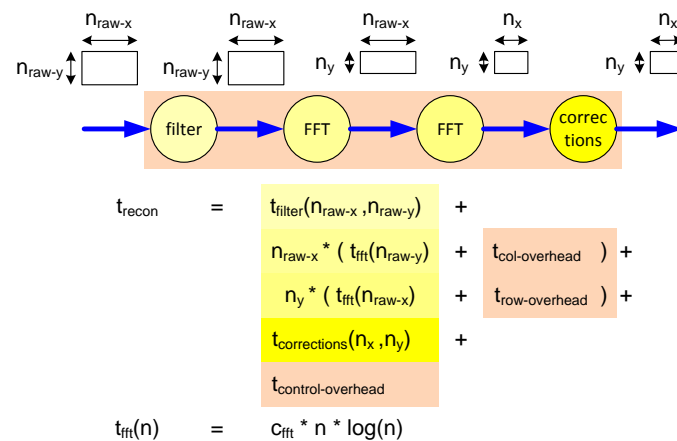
$n_{raw-x}$ $n_{raw-x}$ $n_{raw-x}$ $n_x$ $n_x$

$n_{raw-y}$ $n_{raw-y}$ $n_y$ $n_y$ $n_y$

filter FFT FFT correc tions

$t_{recon}$ = $t_{filter}(n_{raw-x}, n_{raw-y})$ +

$n_{raw-x}$ * ( $t_{fft}(n_{raw-y})$ + $t_{col-overhead}$ ) +

$n_y$ * ( $t_{fft}(n_{raw-x})$ + $t_{row-overhead}$ ) +

$t_{corrections}(n_x, n_y)$ +

$t_{control-overhead}$

$t_{fft}(n)$ = $c_{fft}$ * n * log(n)